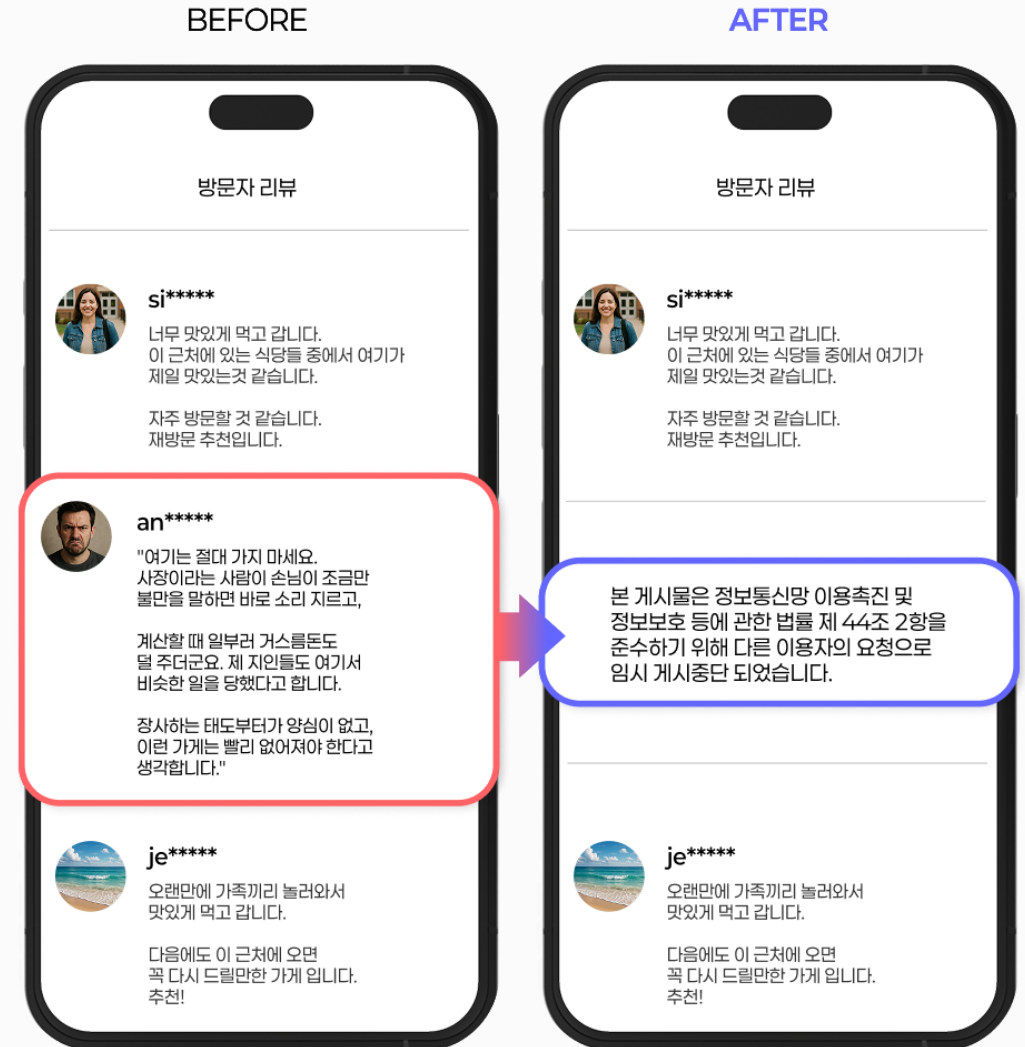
BEFORE

방문자 리뷰

si*****
너무 맛있게 먹고 갑니다.
이 근처에 있는 식당들 중에서 여기가 제일 맛있는것 같습니다.

자주 방문할 것 같습니다.
재방문 추천입니다.

an*****
"여기는 절대 가지 마세요.
사장이라는 사람이 손님이 조금만 불만을 말하면 바로 소리 지르고,

계산할 때 일부러 거스름돈도 덜 주더군요. 제 지인들도 여기서 비슷한 일을 당했다고 합니다.

장사하는 태도부터가 양심이 없고, 이런 가게는 빨리 없어져야 한다고 생각합니다."

je*****
오랜만에 가족끼리 놀러와서 맛있게 먹고 갑니다.

다음에도 이 근처에 오면 꼭 다시 드릴만한 가게 입니다.
추천!

AFTER

방문자 리뷰

si*****
너무 맛있게 먹고 갑니다.
이 근처에 있는 식당들 중에서 여기가 제일 맛있는것 같습니다.

자주 방문할 것 같습니다.
재방문 추천입니다.

본 게시물은 정보통신망 이용촉진 및 정보보호 등에 관한 법률 제 44조 2항을 준수하기 위해 다른 이용자의 요청으로 임시 게시중단 되었습니다.

je*****
오랜만에 가족끼리 놀러와서 맛있게 먹고 갑니다.

다음에도 이 근처에 오면 꼭 다시 드릴만한 가게 입니다.
추천!